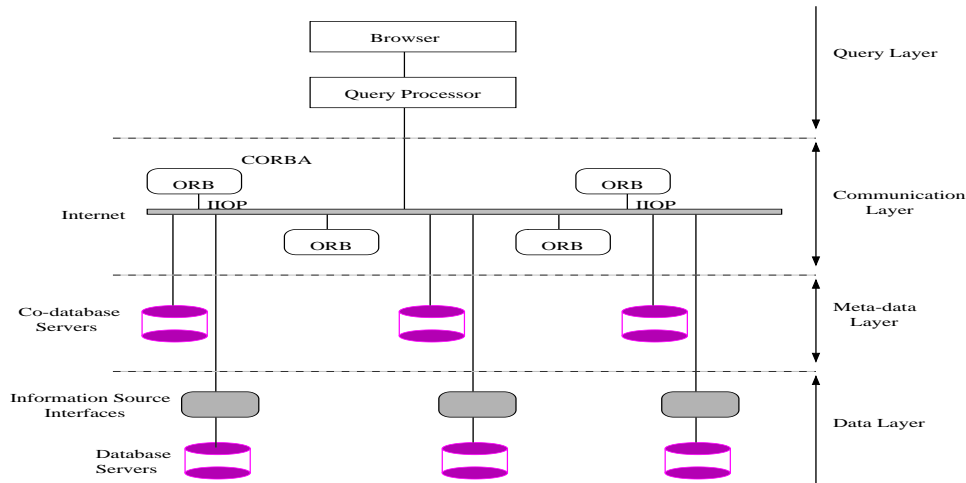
Browser

Query Processor

Query Layer

CORBA

ORB

ORB

Internet

IIOP

IIOP

ORB

ORB

Communication Layer

Co-database Servers

Meta-data Layer

Information Source Interfaces

Database Servers

Data Layer